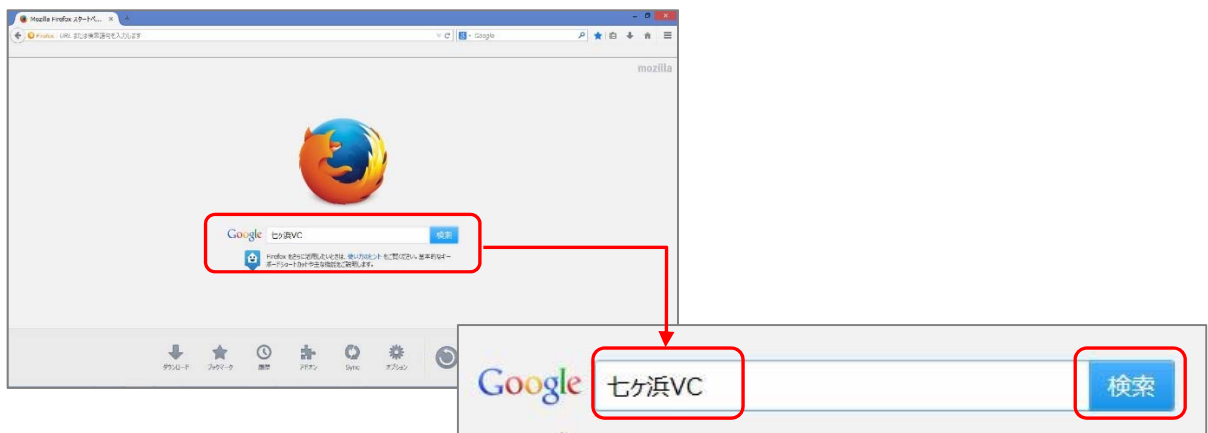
Mozilla Firefox スタートペ...

Firefox URL または検索語句を入力します

Google

mozilla

Google 七ヶ浜VC 検索

Firefox をさらに活用したいときは、使い方のヒントをご覧ください。基本的なキーボードショートカットや主な機能をご説明します。

ダウンロード ブックマーク 履歴 アドオン Sync オプション

Google 七ヶ浜VC 検索